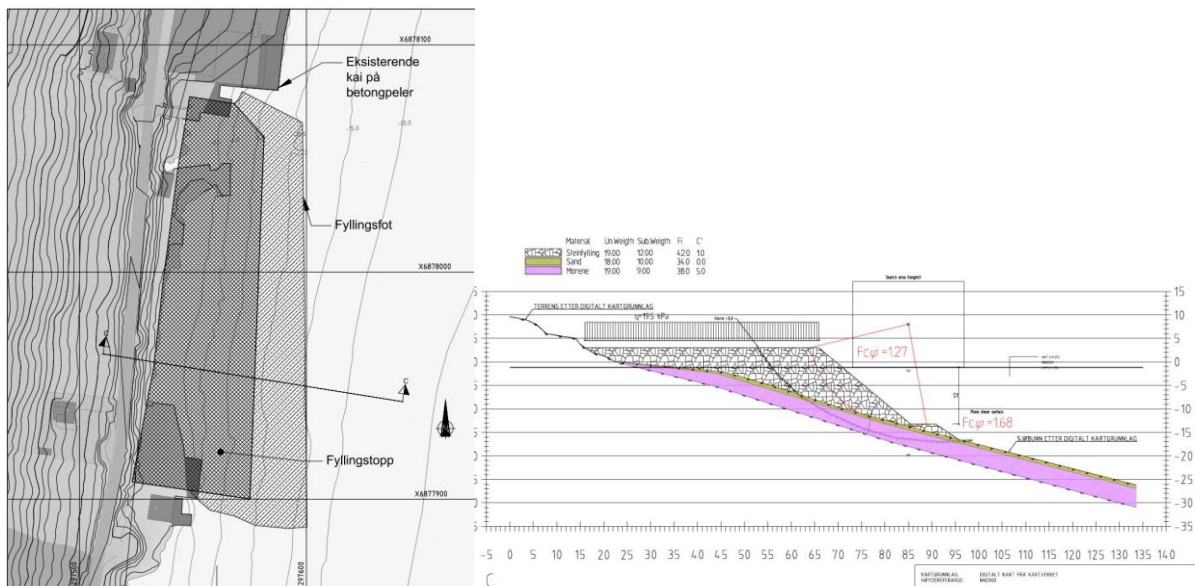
X6878100

Eksisterende kai på betongpeler

Fyllingsfot

X6878000

C

C

Fyllingstopp

X6877900

297600

Material Un.Weigth Sub.Weigth Fi C'
Steinfylling 19.00 12.00 42.0 1.0
Sand 18.00 10.00 34.0 0.0
Morene 19.00 9.00 38.0 5.0

TERRENG ETTER DIGITALT KARTGRUNNLAG

q=19.5 kPa

Search area (target)

Fc$\varphi$ =1.27

Fc$\varphi$ =1.68

Plane shear surface

SJØBUNN ETTER DIGITALT KARTGRUNNLAG

15
10
5
0
-5
-10
-15
-20
-25
-30
-35

-5 0 5 10 15 20 25 30 35 40 45 50 55 60 65 70 75 80 85 90 95 100 105 110 115 120 125 130 135 140

KARTGRUNNLAG: DIGITALT KART FRA KARTVERKET
HØYDEREFERANSE: NN2000